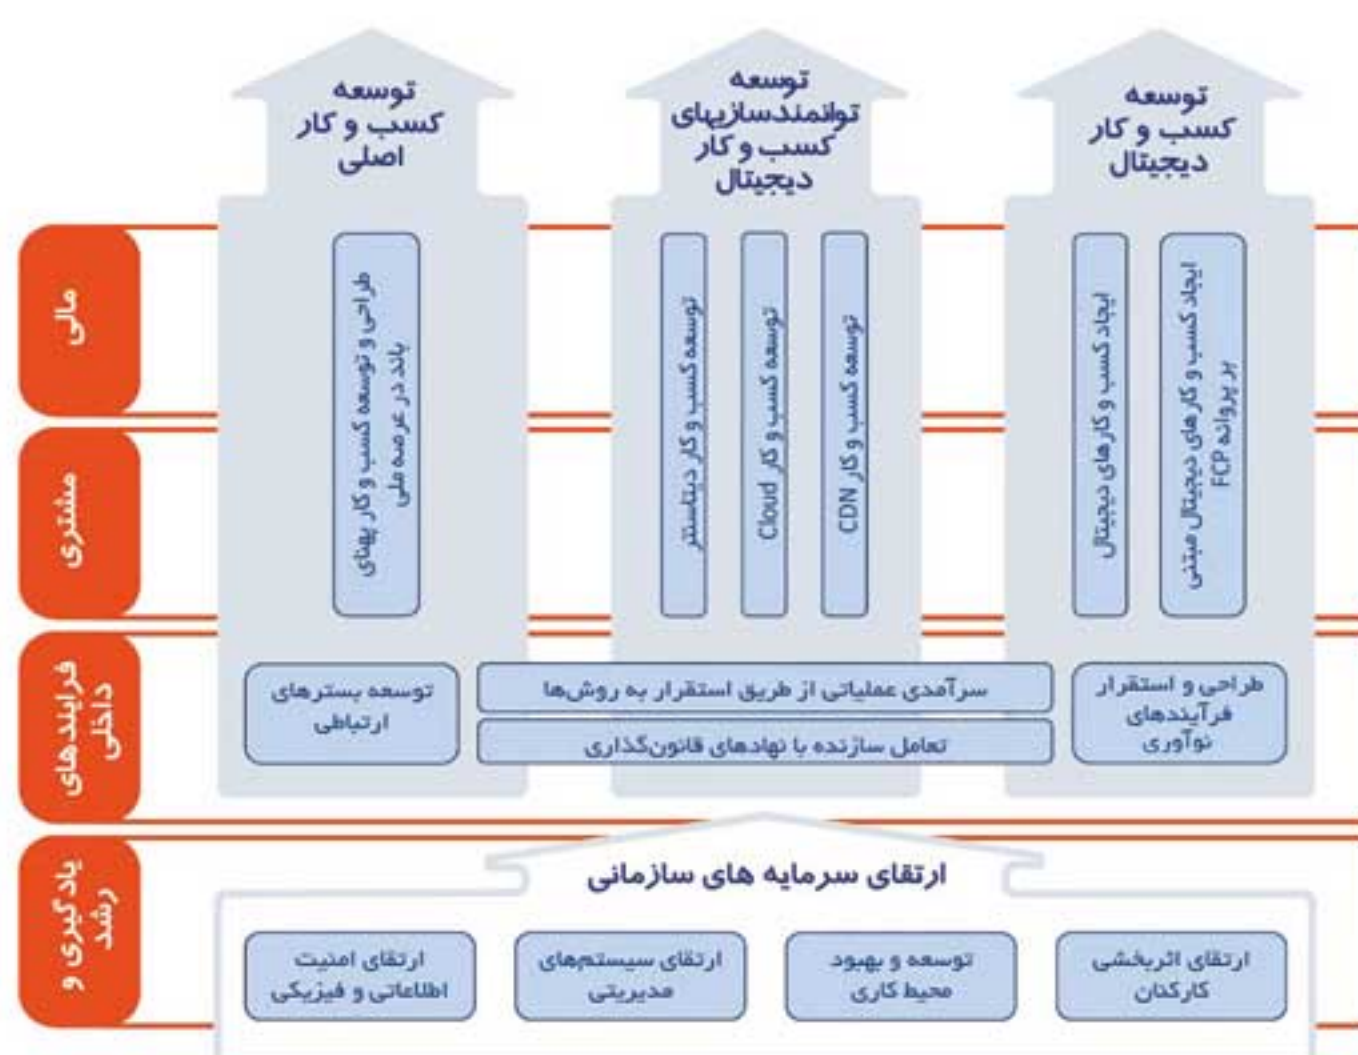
توسعه کسب و کار دیجیتال

توسعه توانمندسازیهای کسب و کار دیجیتال

توسعه کسب و کار اصلی

مالی

مشتری

فرایندهای داخلی

یادگیری و رشد

ایجاد کسب و کارهای دیجیتال مبتنی بر پروانه FCP

ایجاد کسب و کارهای دیجیتال

توسعه کسب و کار CDN

توسعه کسب و کار Cloud

توسعه کسب و کار دیتاسنتر

طراحی و توسعه کسب و کار پهنای باند در عرصه ملی

طراحی و استقرار فرآیندهای نوآوری

سرآمدی عملیاتی از طریق استقرار به روش‌ها

تعامل سازنده با نهادهای قانون‌گذاری

توسعه بسترهای ارتباطی

ارتقای سرمایه های سازمانی

ارتقای اثربخشی کارکنان

توسعه و بهبود محیط کاری

ارتقای سیستم‌های مدیریتی

ارتقای امنیت اطلاعاتی و فیزیکی